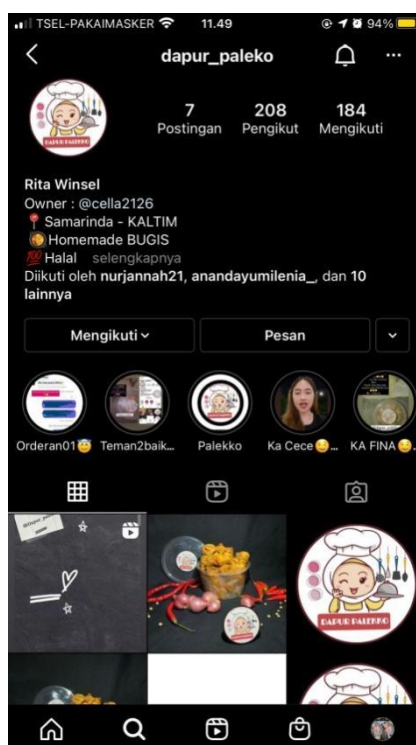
TSEL-PAKAIMASKER 11.49 94%

dapur_paleko

7 Postingan
208 Pengikut
184 Mengikuti

DAPUR PALEKO

Rita Winsel
Owner : @cella2126
📍 Samarinda - KALTIM
Homemade BUGIS
💯 Halal selengkapnya
Diikuti oleh nurjannah21, anandayumilenia_, dan 10 lainnya

Mengikuti
Pesan

Orderan01😰 Teman2baik... Palekko Ka Cece😉... KA FINA😉...

DAPUR PALEKO

DAPUR PALEKO